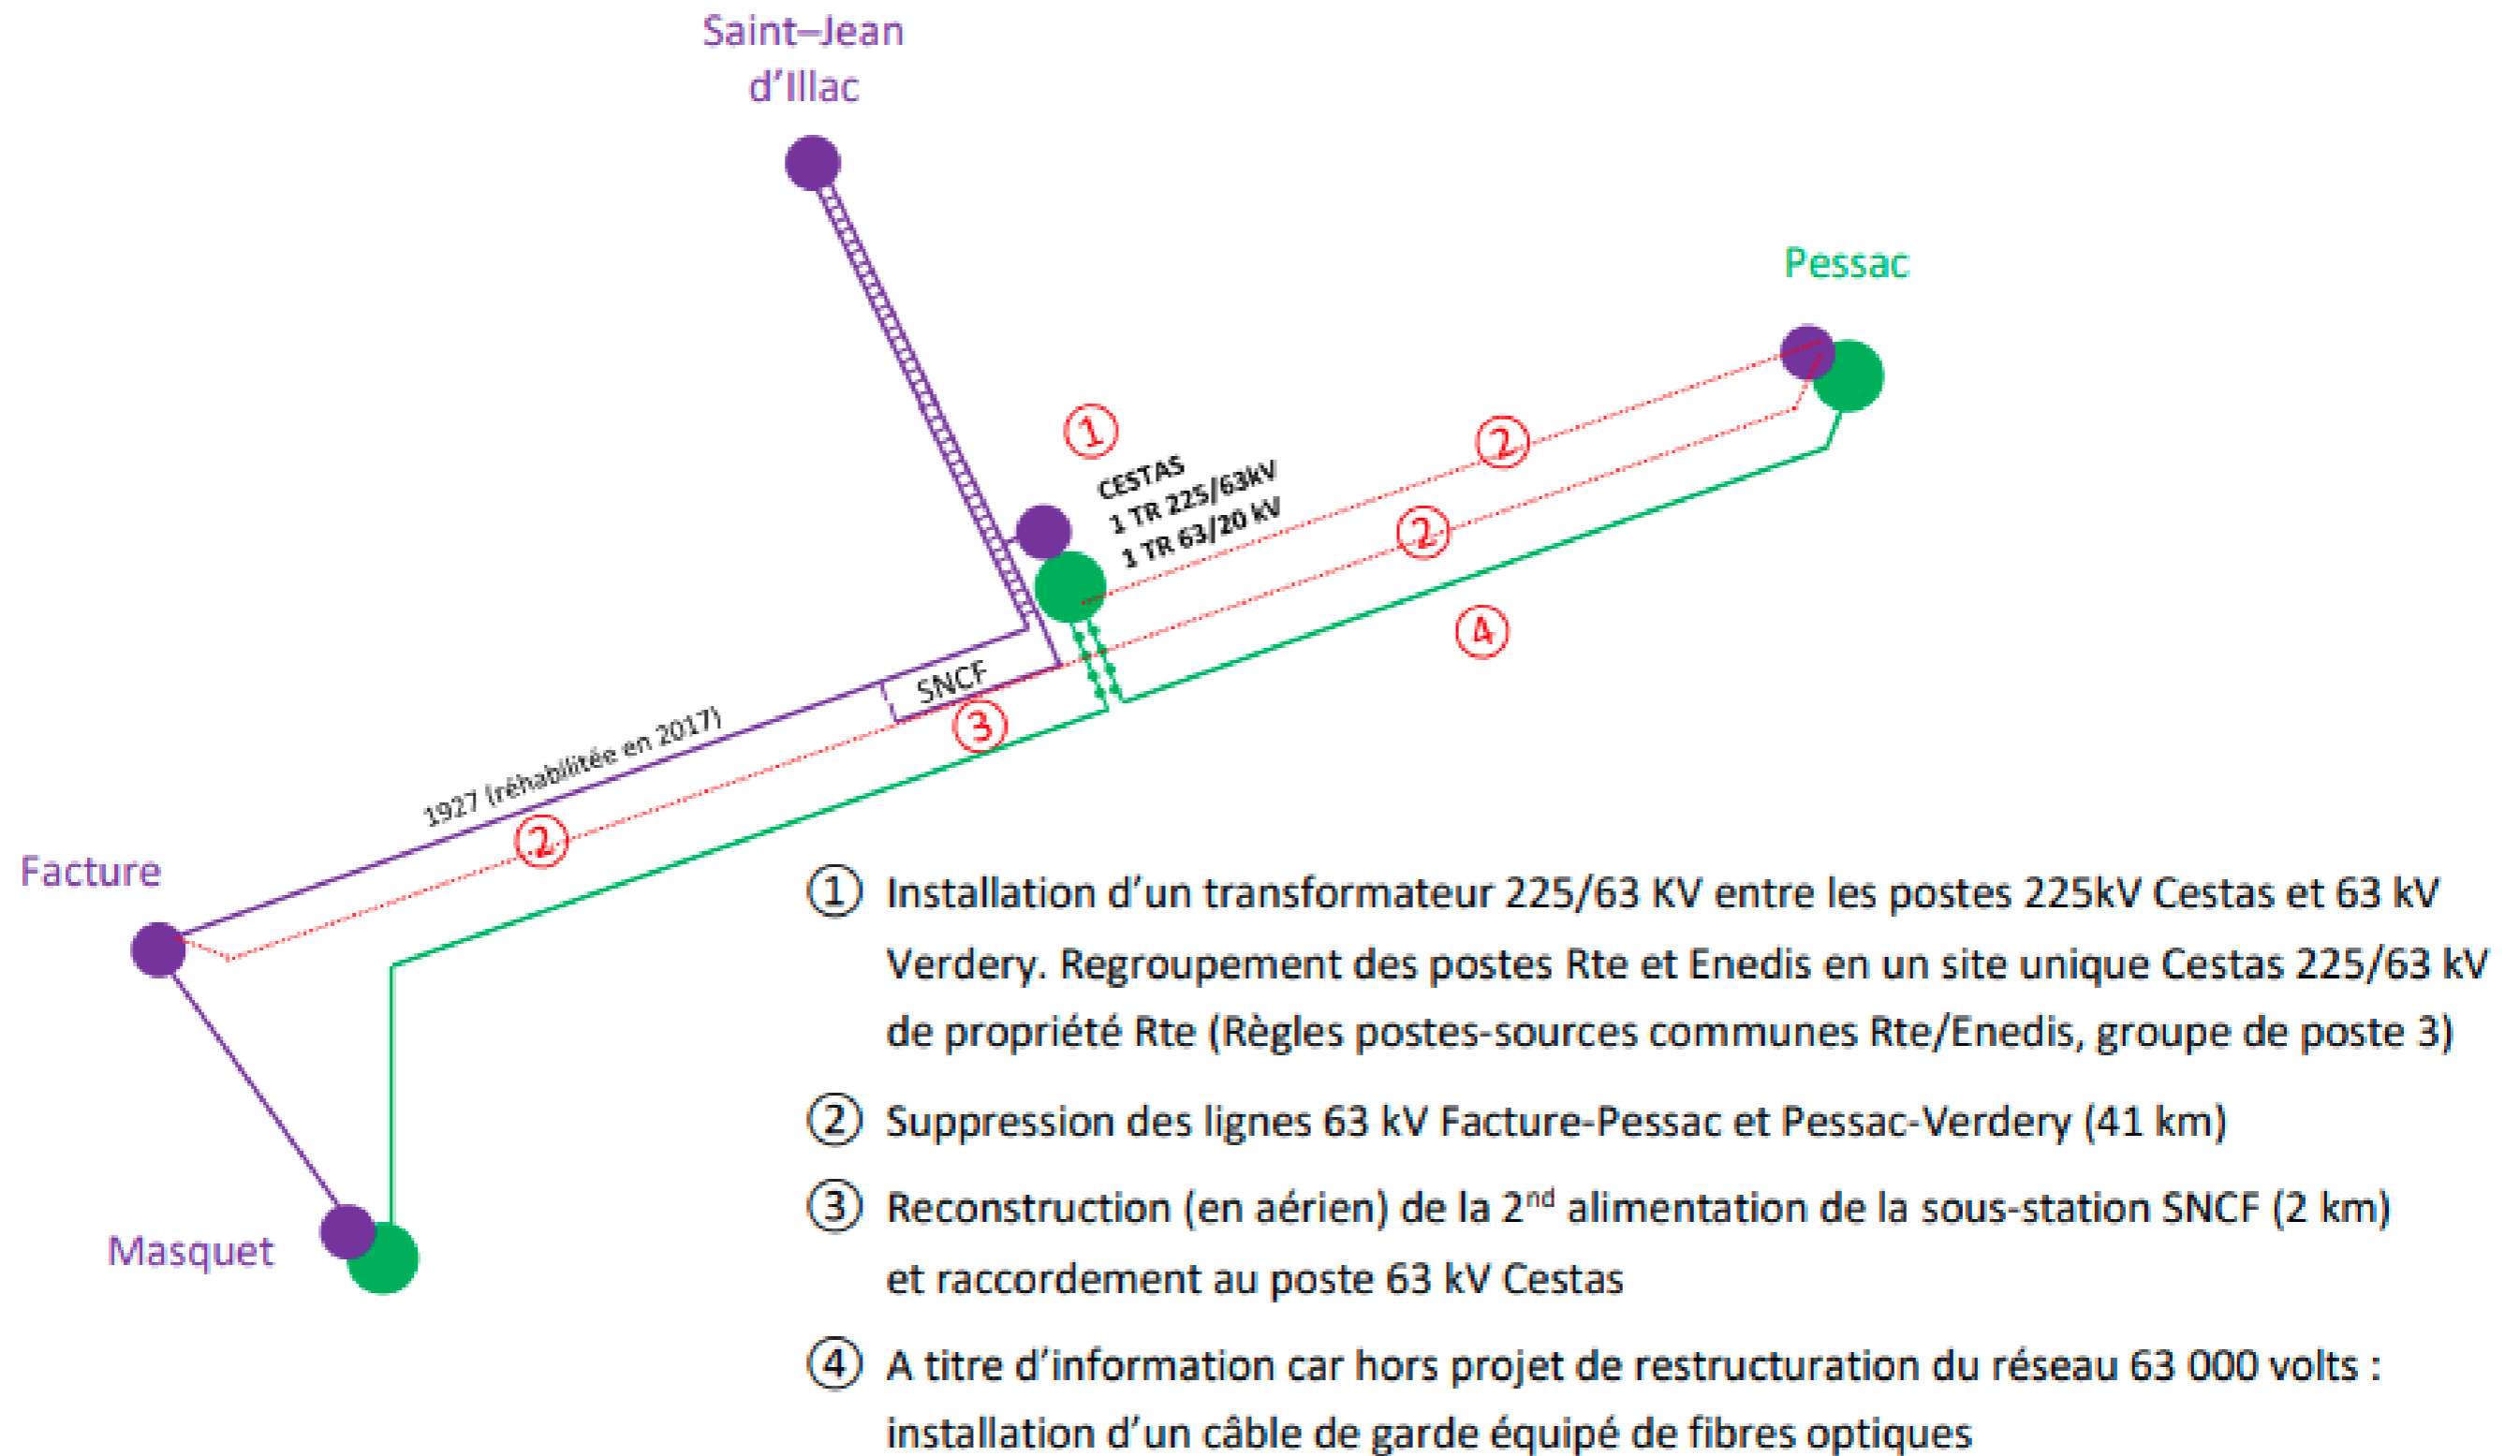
Saint–Jean d'Illac

Pessac

①

CESTAS
1 TR 225/63kV
1 TR 63/20 kV

②

②

④

SNCF

③

1927 (réhabilitée en 2017)

②

Facture

Masquet

① Installation d'un transformateur 225/63 KV entre les postes 225kV Cestas et 63 kV Verdery. Regroupement des postes Rte et Enedis en un site unique Cestas 225/63 kV de propriété Rte (Règles postes-sources communes Rte/Enedis, groupe de poste 3)

② Suppression des lignes 63 kV Facture-Pessac et Pessac-Verdery (41 km)

③ Reconstruction (en aérien) de la $2^{nd}$ alimentation de la sous-station SNCF (2 km) et raccordement au poste 63 kV Cestas

④ A titre d'information car hors projet de restructuration du réseau 63 000 volts : installation d'un câble de garde équipé de fibres optiques